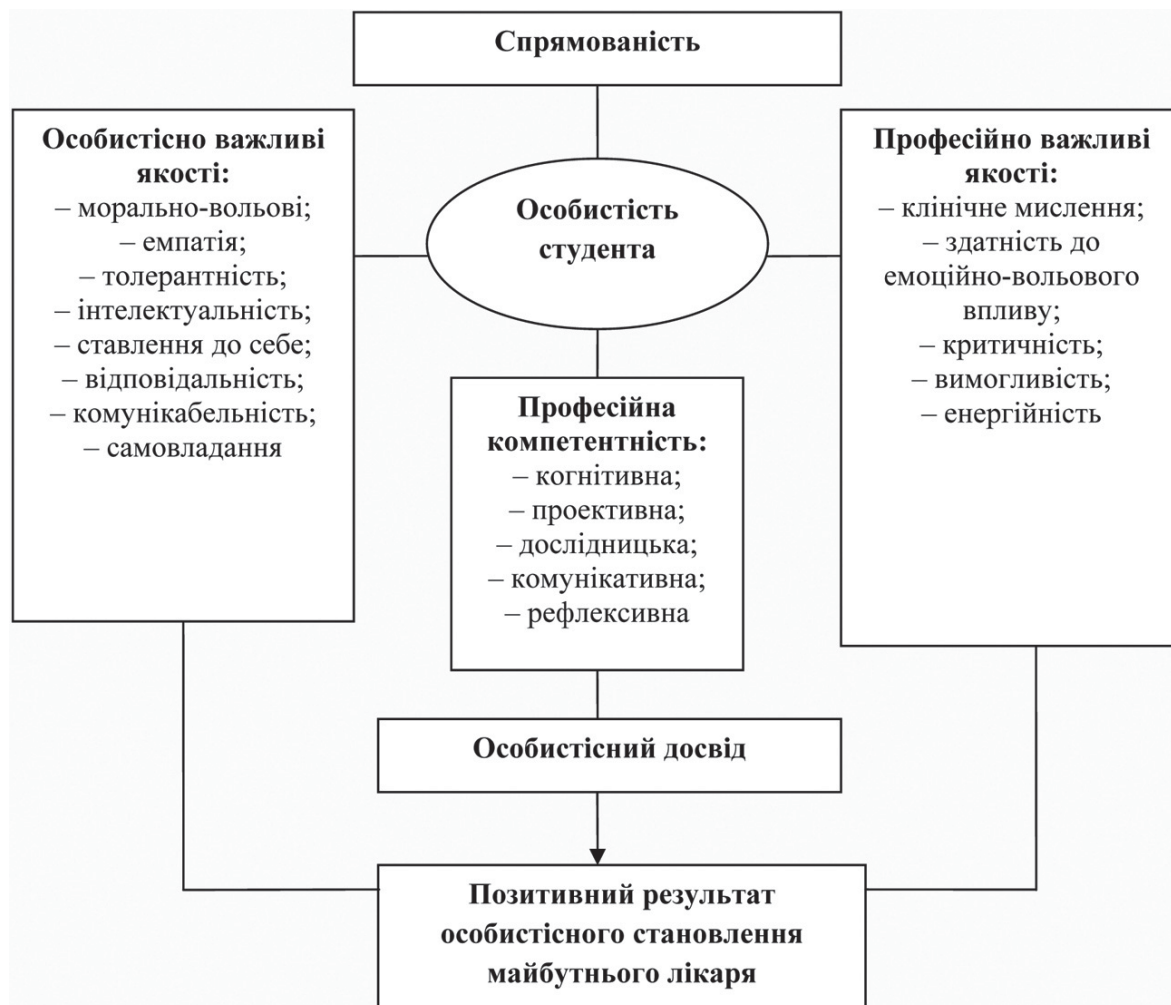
Спрямованість

Особистісно важливі якості:
– морально-вольові;
– емпатія;
– толерантність;
– інтелектуальність;
– ставлення до себе;
– відповідальність;
– комунікабельність;
– самовладання

Особистість студента

Професійно важливі якості:
– клінічне мислення;
– здатність до емоційно-вольового впливу;
– критичність;
– вимогливість;
– енергійність

Професійна компетентність:
– когнітивна;
– проективна;
– дослідницька;
– комунікативна;
– рефлексивна

Особистісний досвід

Позитивний результат особистісного становлення майбутнього лікаря